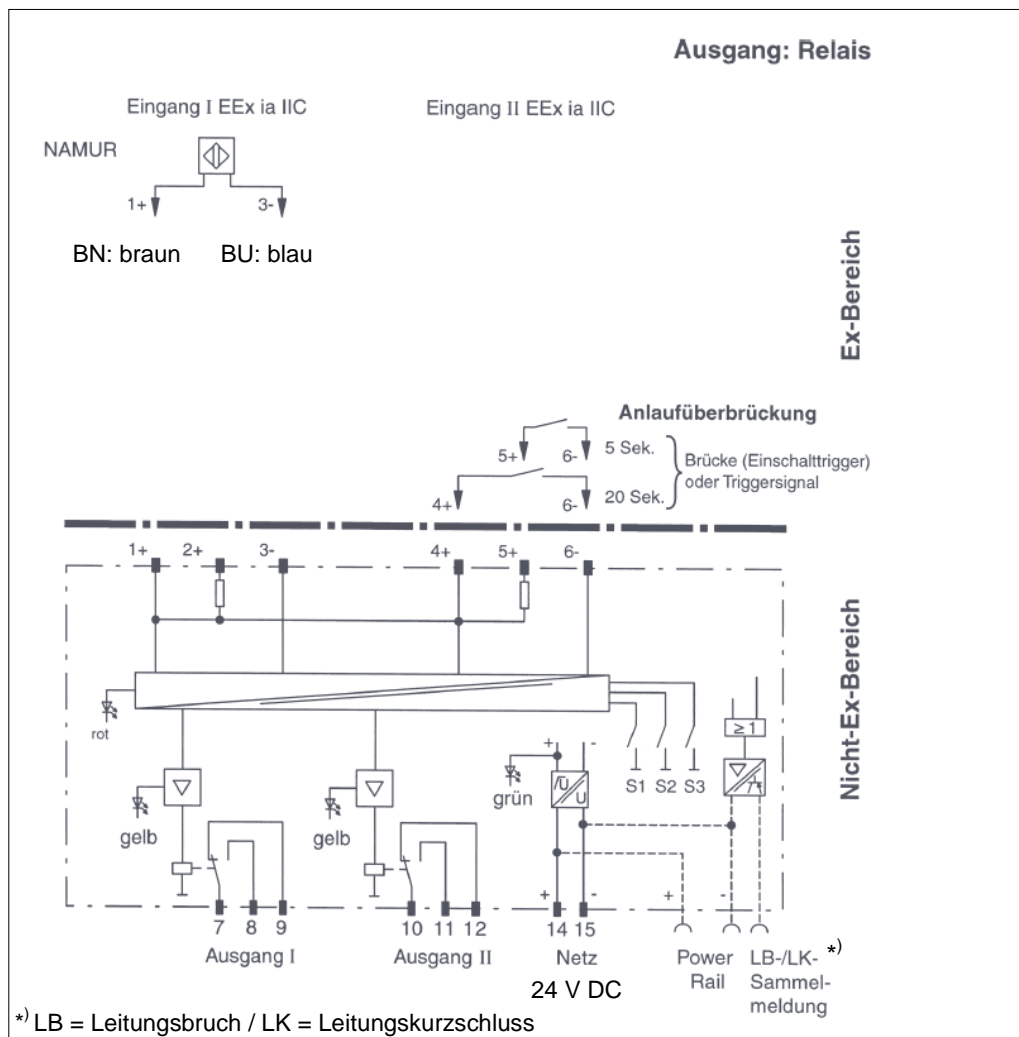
Ausgang: Relais

Eingang I EEx ia IIC

Eingang II EEx ia IIC

NAMUR

1+

3-

BN: braun BU: blau

Ex-Bereich

Anlaufüberbrückung

5+

6-

5 Sek.

4+

6-

20 Sek.

Brücke (Einschalttrigger) oder Triggersignal

1+ 2+ 3- 4+ 5+ 6-

rot

+ -

grün

S1 S2 S3

$\geq 1$

gelb

gelb

Nicht-Ex-Bereich

7 8 9

10 11 12

+ -

14 15

+ -

Ausgang I

Ausgang II

Netz

24 V DC

Power Rail

LB-/LK- *) Sammelmeldung

*) LB = Leitungsbruch / LK = Leitungskurzschluss